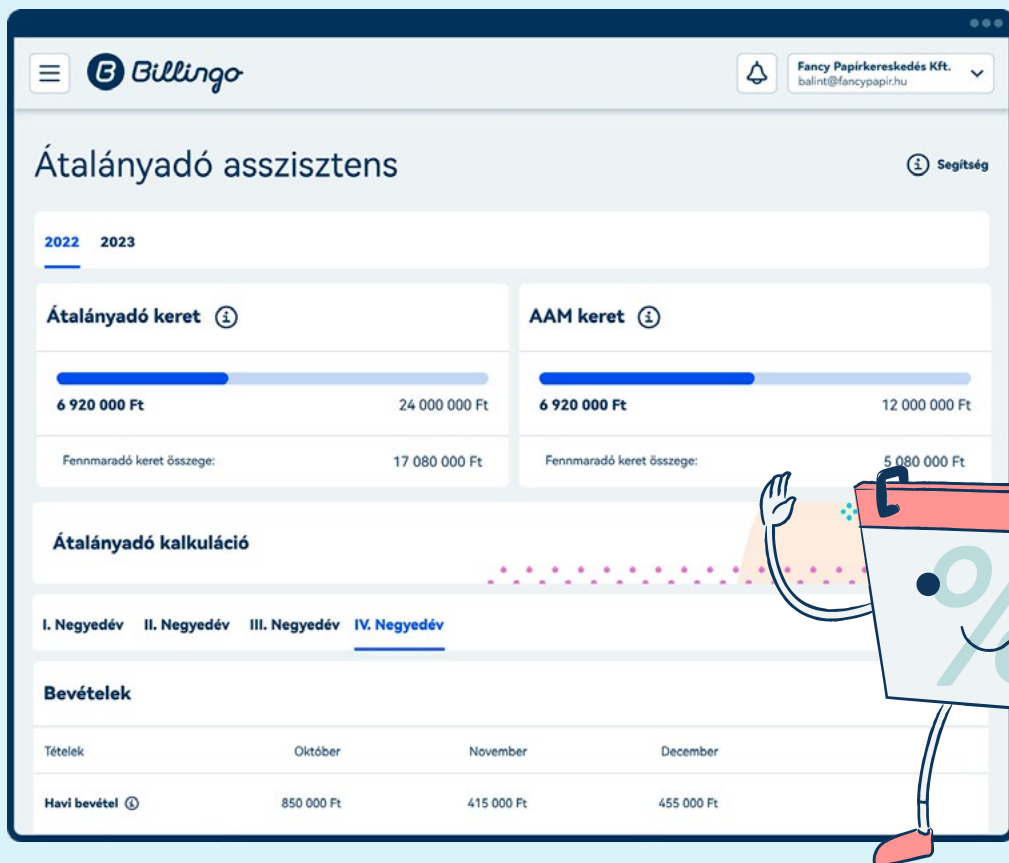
Billingo

Fancy Papírkereskedés Kft.
balint@fancypapir.hu

Átalányadó asszisztens

Segítség

2022 2023

Átalányadó keret

6 920 000 Ft 24 000 000 Ft

Fennmaradó keret összege: 17 080 000 Ft

AAM keret

6 920 000 Ft 12 000 000 Ft

Fennmaradó keret összege: 5 080 000 Ft

Átalányadó kalkuláció

I. Negyedév II. Negyedév III. Negyedév IV. Negyedév

Bevételek

| Tételek | Október | November | December |
|---|---|---|---|
| Havi bevétel | 850 000 Ft | 415 000 Ft | 455 000 Ft |